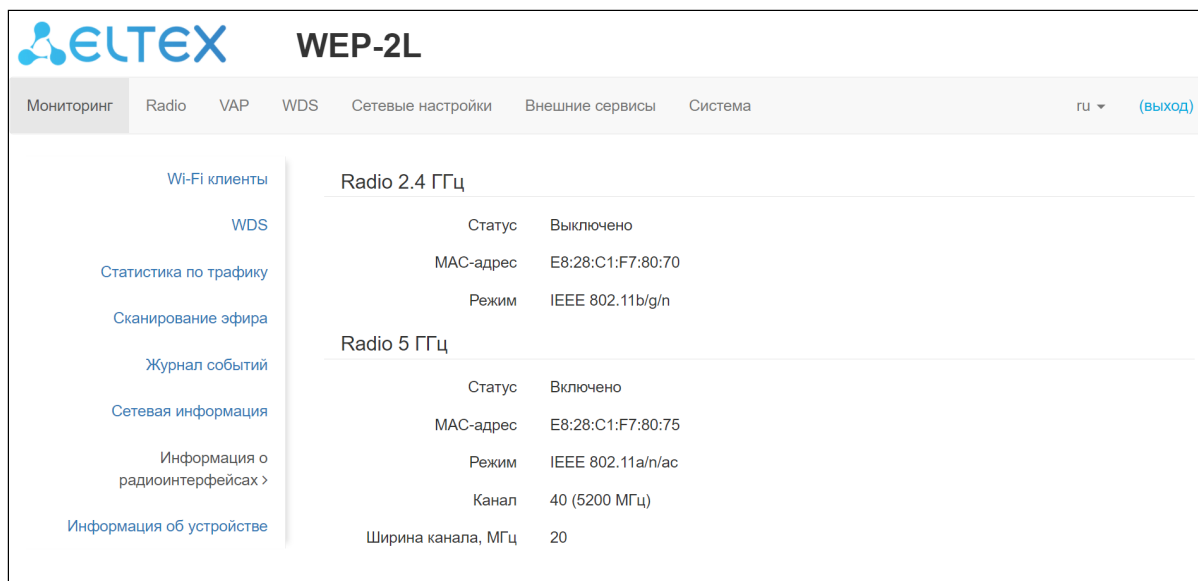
ELTEX WEP-2L

Мониторинг Radio VAP WDS Сетевые настройки Внешние сервисы Система ru (выход)

Wi-Fi клиенты
WDS
Статистика по трафику
Сканирование эфира
Журнал событий
Сетевая информация
Информация о радиоинтерфейсах >
Информация об устройстве

Radio 2.4 ГГц

| | |
|---|---|
| Статус | Выключено |
| MAC-адрес | E8:28:C1:F7:80:70 |
| Режим | IEEE 802.11b/g/n |

Radio 5 ГГц

| | |
|---|---|
| Статус | Включено |
| MAC-адрес | E8:28:C1:F7:80:75 |
| Режим | IEEE 802.11a/n/ac |
| Канал | 40 (5200 МГц) |
| Ширина канала, МГц | 20 |